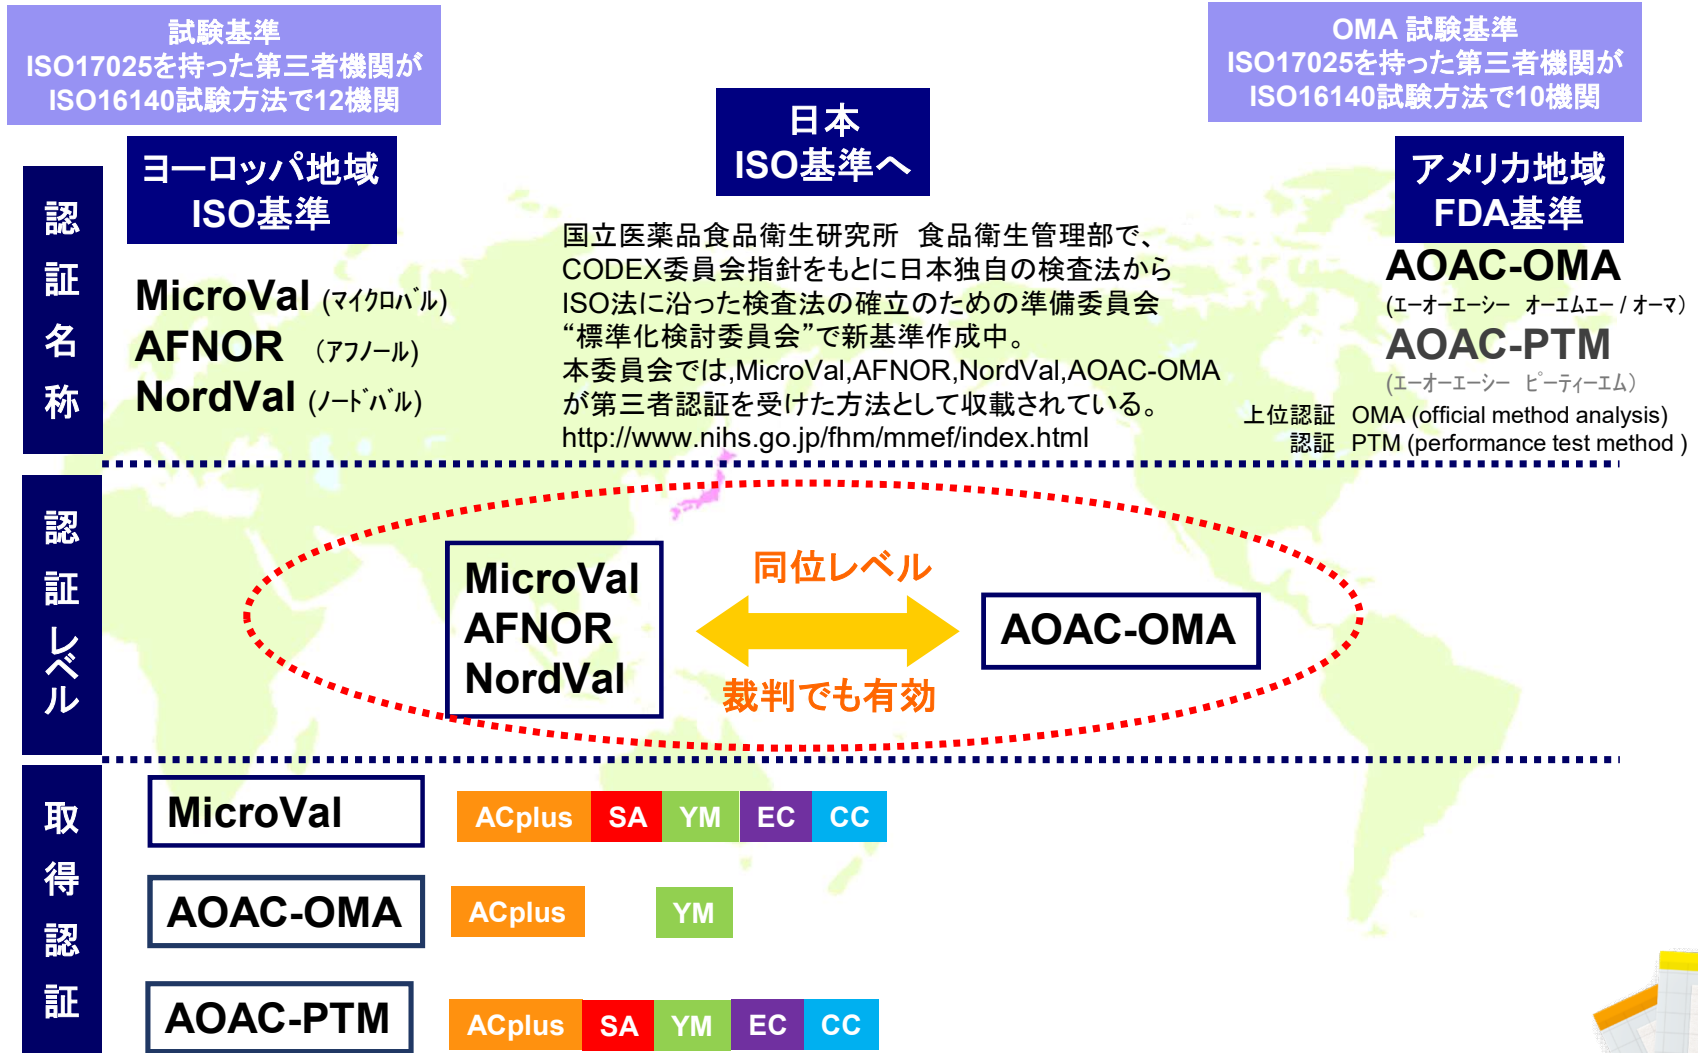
試験基準
ISO17025を持った第三者機関が
ISO16140試験方法で12機関

日本
ISO基準へ

OMA 試験基準
ISO17025を持った第三者機関が
ISO16140試験方法で10機関

認証名称

ヨーロッパ地域
ISO基準

MicroVal (ﾏｲｸﾛﾊﾞﾙ)
AFNOR (ｱﾌﾉｰﾙ)
NordVal (ﾉｰﾄﾞﾊﾞﾙ)

国立医薬品食品衛生研究所 食品衛生管理部で、CODEX委員会指針をもとに日本独自の検査法からISO法に沿った検査法の確立のための準備委員会“標準化検討委員会”で新基準作成中。
本委員会では,MicroVal,AFNOR,NordVal,AOAC-OMAが第三者認証を受けた方法として収載されている。
http://www.nihs.go.jp/fhm/mmef/index.html

アメリカ地域
FDA基準

AOAC-OMA
(エーオーエーシー オーエムエー / オーマ)
AOAC-PTM
(エーオーエーシー ピーティーエム)
上位認証 OMA (official method analysis)
認証 PTM (performance test method )

認証レベル

MicroVal
AFNOR
NordVal

同位レベル
裁判でも有効

AOAC-OMA

取得認証

MicroVal
ACplus SA YM EC CC

AOAC-OMA
ACplus YM

AOAC-PTM
ACplus SA YM EC CC